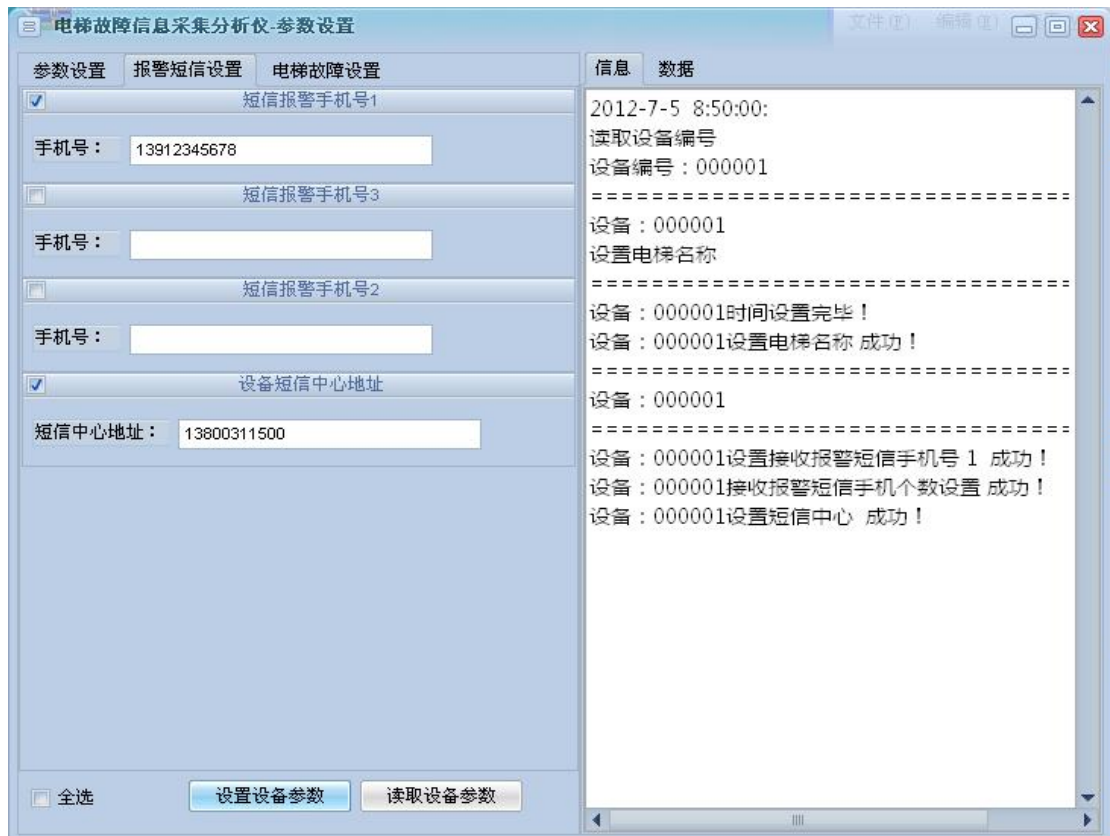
电梯故障信息采集分析仪-参数设置

文件(F) 编辑(E)

参数设置 报警短信设置 电梯故障设置

短信报警手机号1

手机号： 13912345678

短信报警手机号3

手机号：

短信报警手机号2

手机号：

设备短信中心地址

短信中心地址： 13800311500

全选 设置设备参数 读取设备参数

信息 数据

2012-7-5 8:50:00:
读取设备编号
设备编号：000001
================================
设备：000001
设置电梯名称
================================
设备：000001时间设置完毕！
设备：000001设置电梯名称 成功！
================================
设备：000001
================================
设备：000001设置接收报警短信手机号 1 成功！
设备：000001接收报警短信手机个数设置 成功！
设备：000001设置短信中心 成功！